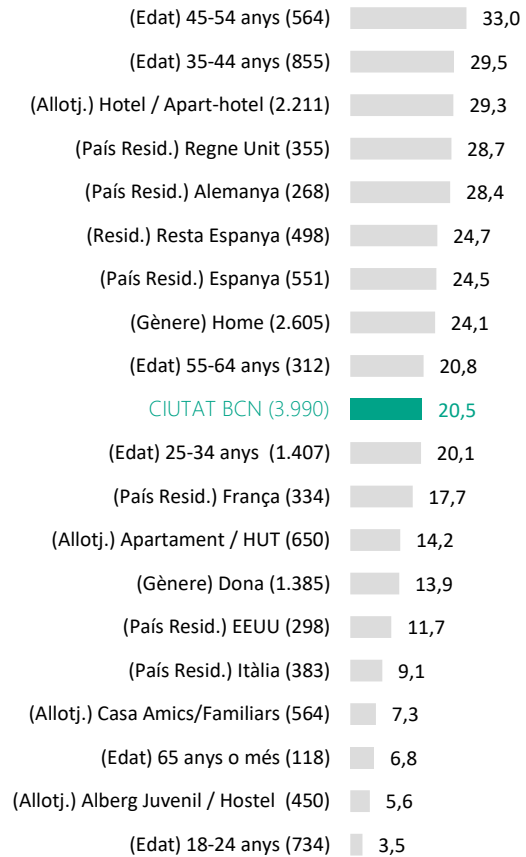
| | |
|---|---|
| (Edat) 45-54 anys (564) | 33,0 |
| (Edat) 35-44 anys (855) | 29,5 |
| (Allotj.) Hotel / Apart-hotel (2.211) | 29,3 |
| (País Resid.) Regne Unit (355) | 28,7 |
| (País Resid.) Alemanya (268) | 28,4 |
| (Resid.) Resta Espanya (498) | 24,7 |
| (País Resid.) Espanya (551) | 24,5 |
| (Gènere) Home (2.605) | 24,1 |
| (Edat) 55-64 anys (312) | 20,8 |
| CIUTAT BCN (3.990) | 20,5 |
| (Edat) 25-34 anys (1.407) | 20,1 |
| (País Resid.) França (334) | 17,7 |
| (Allotj.) Apartament / HUT (650) | 14,2 |
| (Gènere) Dona (1.385) | 13,9 |
| (País Resid.) EEUU (298) | 11,7 |
| (País Resid.) Itàlia (383) | 9,1 |
| (Allotj.) Casa Amics/Familiars (564) | 7,3 |
| (Edat) 65 anys o més (118) | 6,8 |
| (Allotj.) Alberg Juvenil / Hostel (450) | 5,6 |
| (Edat) 18-24 anys (734) | 3,5 |